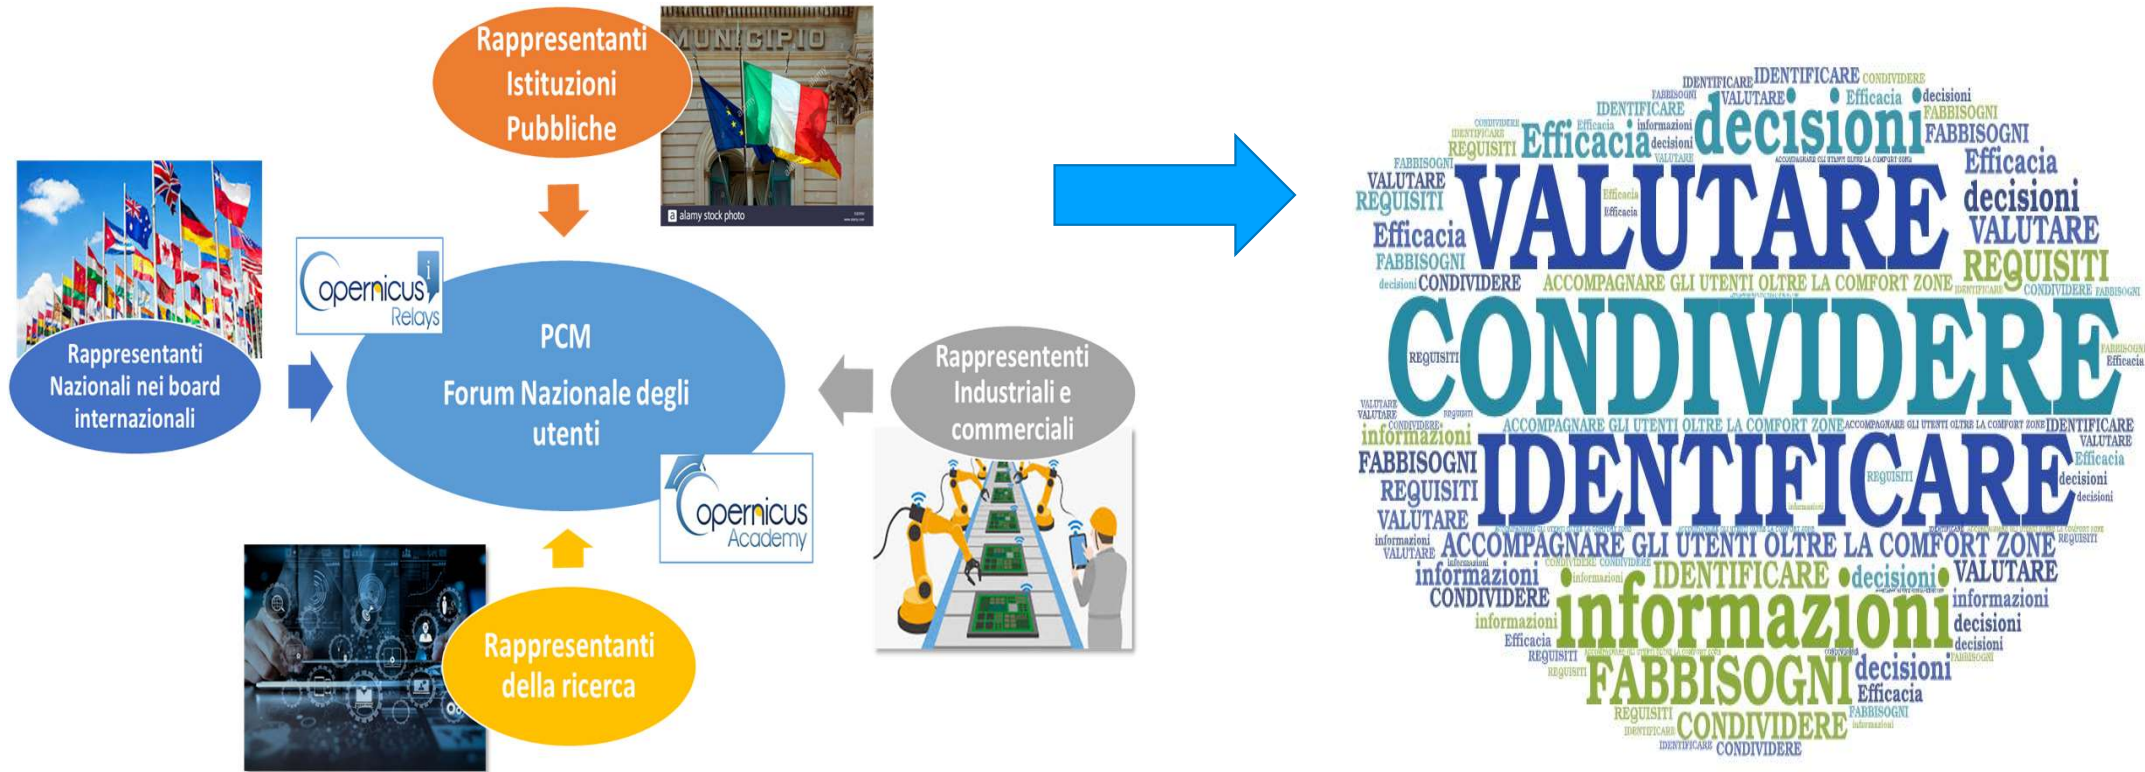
Rappresentanti Istituzioni Pubbliche

MUNICIPIO

alamy stock photo

Rappresentanti Nazionali nei board internazionali

Copernicus Relays

PCM

Forum Nazionale degli utenti

Copernicus Academy

Rappresententi Industriali e commerciali

Rappresentanti della ricerca

IDENTIFICARE IDENTIFICARE CONDIVIDERE
FABBISOGNI VALUTARE Efficacia decisioni
IDENTIFICARE informazioni FABBISOGNI
REQUISITI Efficacia decisioni FABBISOGNI
FABBISOGNI
VALUTARE decisioni
REQUISITI VALUTARE Efficacia
decisioni
Efficacia VALUTARE
FABBISOGNI REQUISITI
decisioni CONDIVIDERE ACCOMPAGNARE GLI UTENTI OLTRE LA COMFORT ZONE CONDIVIDERE
CONDIVIDERE
REQUISITI
ACCOMPAGNARE GLI UTENTI OLTRE LA COMFORT ZONE IDENTIFICARE
informazioni VALUTARE
FABBISOGNI IDENTIFICARE Efficacia
REQUISITI decisioni
VALUTARE
ACCOMPAGNARE GLI UTENTI OLTRE LA COMFORT ZONE
informazioni IDENTIFICARE decisioni VALUTARE
CONDIVIDERE informazioni
informazioni decisioni
Efficacia decisioni
REQUISITI decisioni
FABBISOGNI Efficacia
REQUISITI CONDIVIDERE
IDENTIFICARE CONDIVIDERE